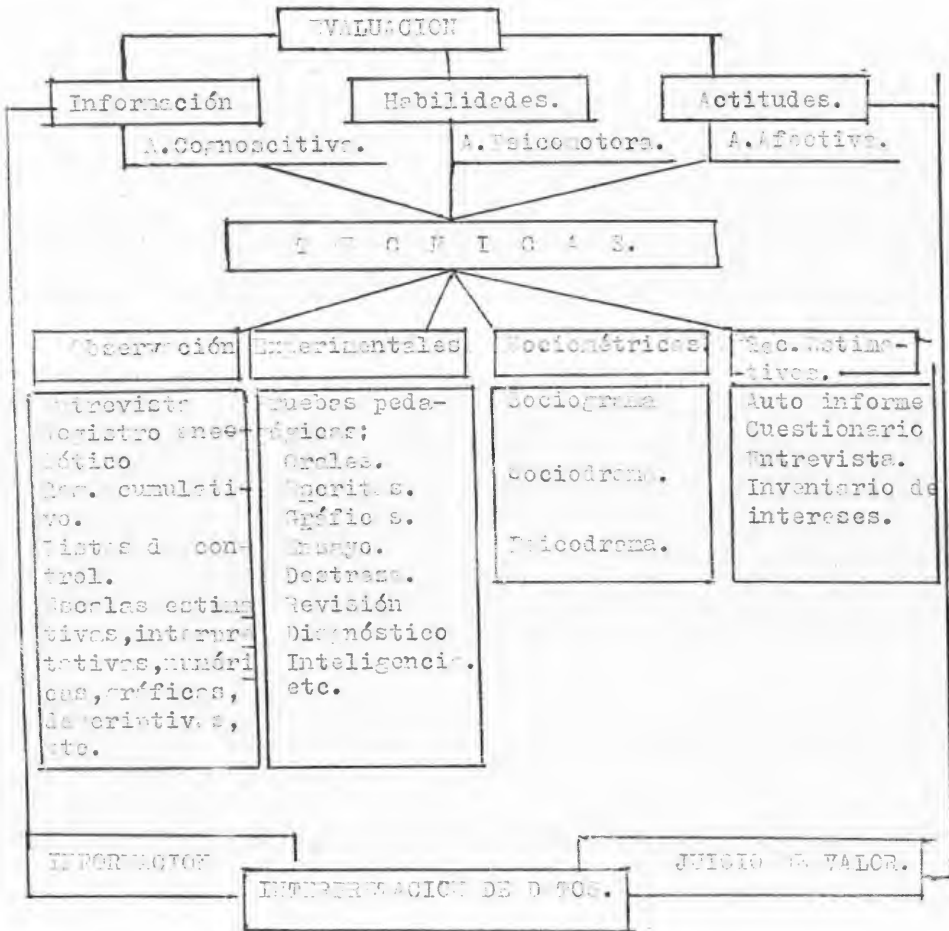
EVALUACION

Información
A.Cognoscitiva.

Habilidades.
A.Psicomotora.

Actitudes.
A.Afectiva.

T E C N I C A S.

Observación
Entrevista
Registro anecdótico
Reg. cumulativo.
Listas de control.
Escalas estimativas, interpretativas, numéricas, gráficas, descriptivas, etc.

Experimentales.
Pruebas pedagógicas;
Orales.
Escritas.
Gráficas.
Ensayo.
Destreza.
Revisión
Diagnóstico
Inteligencia.
etc.

Sociométricas.
Sociograma
Sociodrama.
Psicodrama.

Tec. Estimativas.
Auto informe
Cuestionario
Entrevista.
Inventario de intereses.

INFORMACION
JUICIO DE VALOR.
INTERPRETACION DE DATOS.